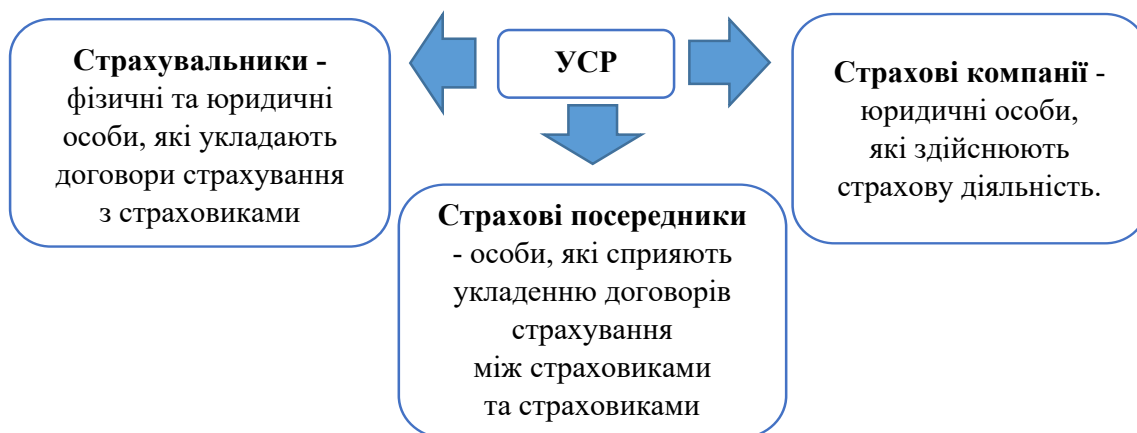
УСР

**Страхувальники** - фізичні та юридичні особи, які укладають договори страхування з страховиками

**Страхові компанії** - юридичні особи, які здійснюють страхову діяльність.

**Страхові посередники** - особи, які сприяють укладенню договорів страхування між страховиками та страховиками